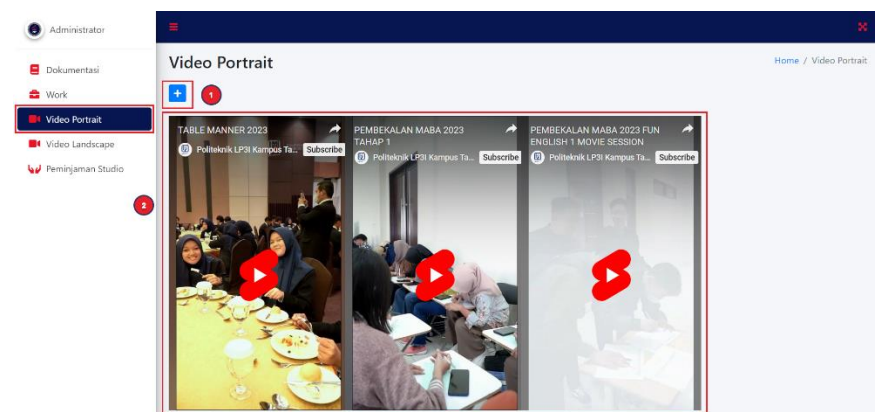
Administrator

Dokumentasi

Work

Video Portrait

Video Landscape

Peminjaman Studio

2

Video Portrait

Home / Video Portrait

+

1

TABLE MANNER 2023

Politeknik LP3I Kampus Ta...

Subscribe

PEMBEKALAN MABA 2023 TAHAP 1

Politeknik LP3I Kampus Ta...

Subscribe

PEMBEKALAN MABA 2023 FUN ENGLISH 1 MOVIE SESSION

Politeknik LP3I Kampus Ta...

Subscribe